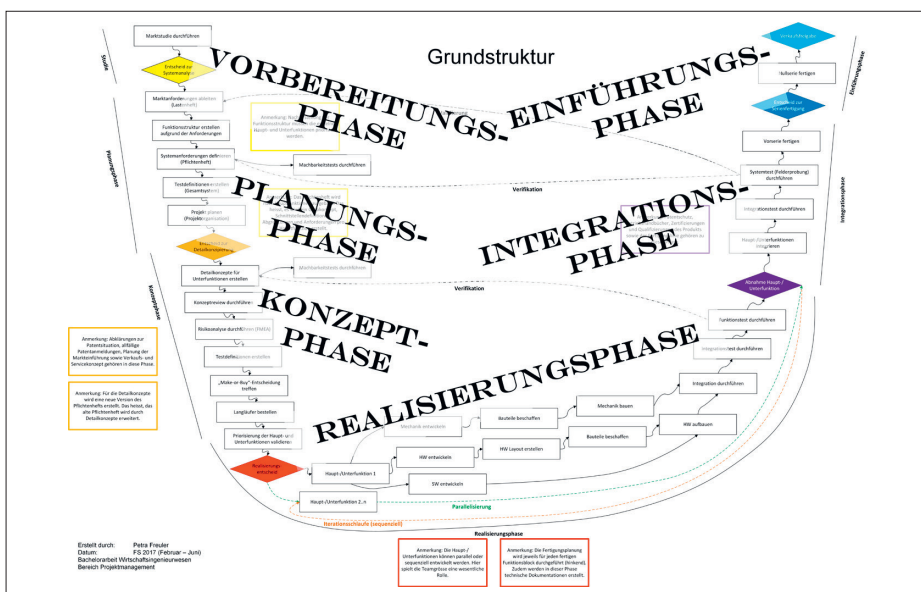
Grundstruktur

VORBEREITUNGS-PHASE

EINFÜHRUNGS-PHASE

PLANUNGS-PHASE

INTEGRATIONS-PHASE

KONZEPT-PHASE

REALISIERUNGSPHASE

Studie

Marktstudie durchführen

Entscheid zur Systemanalyse

Marktanforderungen ableiten (Lastenheft)

Funktionsstruktur erstellen aufgrund der Anforderungen

Systemanforderungen definieren (Pflichtenheft)

Testdefinitionen erstellen (Gesamtsystem)

Projekt planen (Projektorganisation)

Planungsphase

Entscheid zur Detailkonzeption

Machbarkeitstests durchführen

Verifikation

Konzeptphase

Detailkonzepte für Unterfunktionen erstellen

Machbarkeitstests durchführen

Verifikation

Konzeptreview durchführen

Risikoanalyse durchführen (FMEA)

Testdefinitionen erstellen

„Make-or-Buy"- Entscheidung treffen

Langläufer bestellen

Priorisierung der Haupt- und Unterfunktionen validieren

Realisierungs-entscheid

Haupt-/Unterfunktion 1

Haupt-/Unterfunktion 2..n

Mechanik entwickeln

Bauteile beschaffen

Mechanik bauen

HW entwickeln

HW Layout erstellen

Bauteile beschaffen

HW aufbauen

SW entwickeln

Integration durchführen

Integrationstest durchführen

Funktionstest durchführen

Abnahme Haupt-/ Unterfunktion

Haupt-/Unterfunktionen integrieren

Integrationstest durchführen

Systemtest (Felderprobung) durchführen

Vorserie fertigen

Entscheid zur Serienfertigung

Nullserie fertigen

Markteinführung

Einführungsphase

Integrationsphase

Parallelisierung

Iterationsschlaufe (sequenziell)

Realisierungsphase

Anmerkung: Abklärungen zur Patentsituation, allfällige Patentanmeldungen, Planung der Markteinführung sowie Verkaufs- und Servicekonzept gehören in diese Phase.

Anmerkung: Für die Detailkonzepte wird eine neue Version des Pflichtenhefts erstellt. Das heisst, das alte Pflichtenheft wird durch Detailkonzepte erweitert.

Anmerkung: Die Haupt-/ Unterfunktionen können parallel oder sequenziell entwickelt werden. Hier spielt die Teamgrösse eine wesentliche Rolle.

Anmerkung: Die Fertigungsplanung wird jeweils für jeden fertigen Funktionsblock durchgeführt (linkend). Zudem werden in dieser Phase technische Dokumentationen erstellt.

Erstellt durch: Petra Freuler
Datum: FS 2017 (Februar – Juni)
Bachelorarbeit Wirtschaftsingenieurwesen
Bereich Projektmanagement